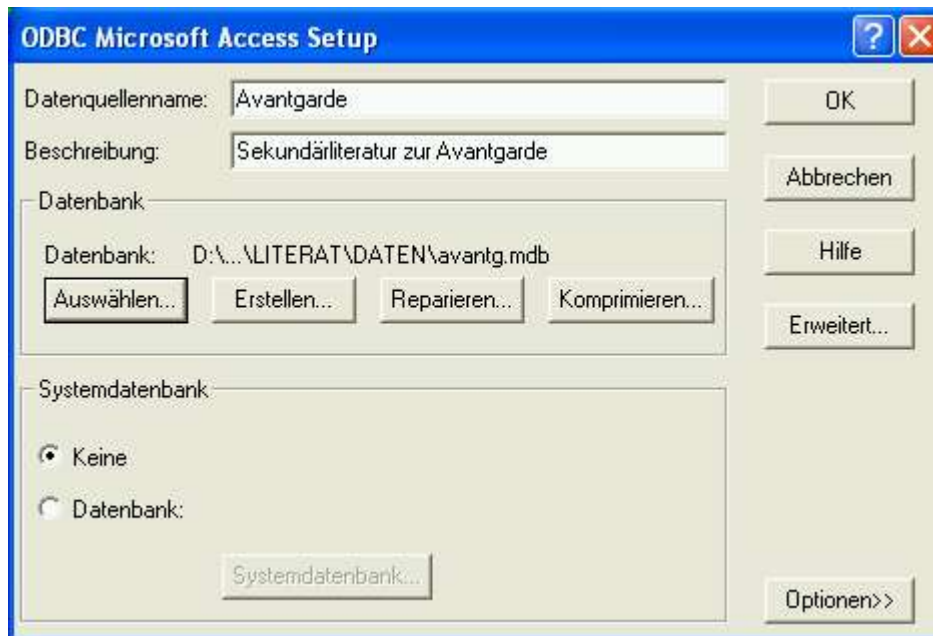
ODBC Microsoft Access Setup

?

Datenquellenname: Avantgarde

Beschreibung: Sekundärliteratur zur Avantgarde

Datenbank

Datenbank: D:\...\LITERAT\DATEN\avantg.mdb

Auswählen... Erstellen... Reparieren... Komprimieren...

Systemdatenbank

Keine

Datenbank:

Systemdatenbank...

OK

Abbrechen

Hilfe

Erweitert...

Optionen>>